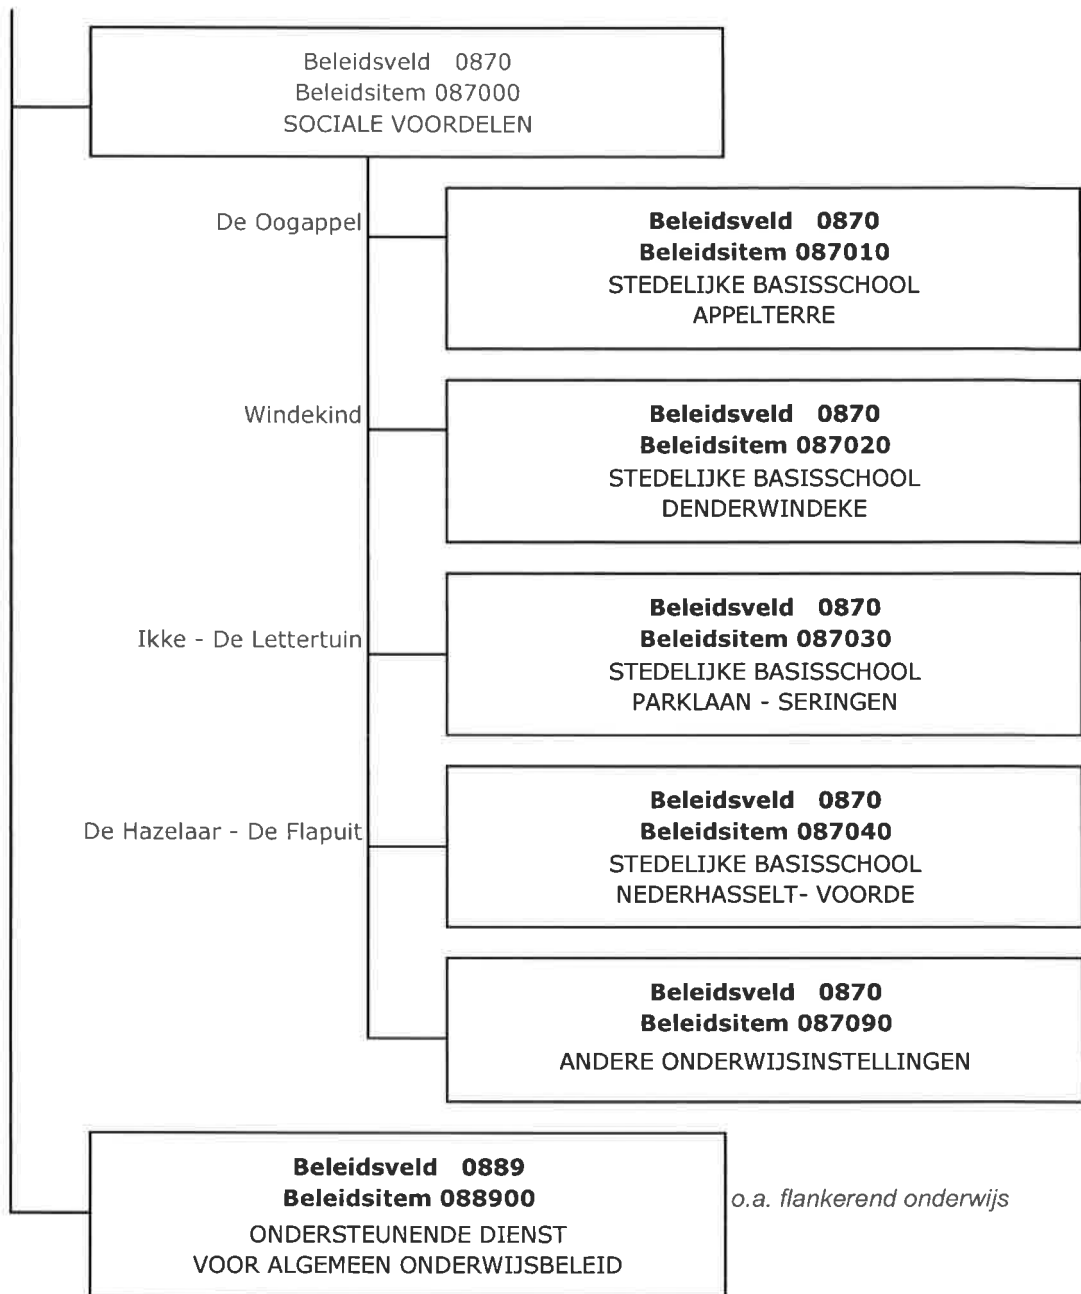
Beleidsveld 0870
Beleidsitem 087000
SOCIALE VOORDELEN

De Oogappel

**Beleidsveld 0870**
**Beleidsitem 087010**
STEDELIJKE BASISSCHOOL
APPELTERRE

Windekind

**Beleidsveld 0870**
**Beleidsitem 087020**
STEDELIJKE BASISSCHOOL
DENDERWINDEKE

Ikke - De Lettertuin

**Beleidsveld 0870**
**Beleidsitem 087030**
STEDELIJKE BASISSCHOOL
PARKLAAN - SERINGEN

De Hazelaar - De Flapuit

**Beleidsveld 0870**
**Beleidsitem 087040**
STEDELIJKE BASISSCHOOL
NEDERHASSELT- VOORDE

**Beleidsveld 0870**
**Beleidsitem 087090**
ANDERE ONDERWIJSINSTELLINGEN

**Beleidsveld 0889**
**Beleidsitem 088900**
ONDERSTEUNENDE DIENST
VOOR ALGEMEEN ONDERWIJSBELEID

*o.a. flankerend onderwijs*